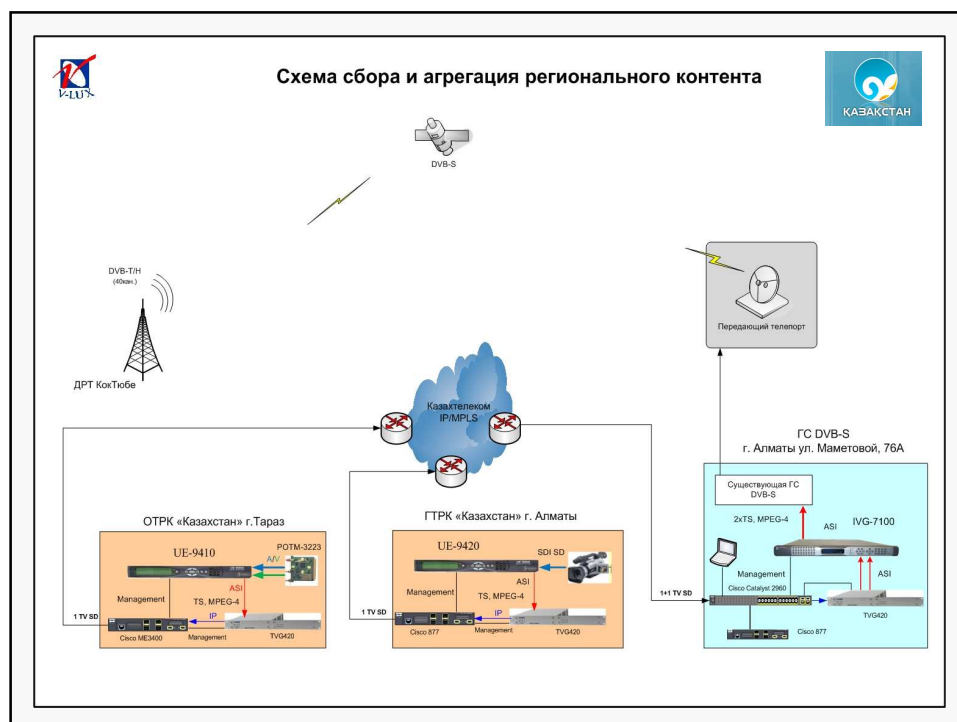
V-LUX

Схема сбора и агрегация регионального контента

КАЗАҚСТАН

DVB-S

DVB-T/H (40кан.)

ДРТ КокТюбе

Передающий телепорт

Казахтелеком IP/MPLS

ГС DVB-S
г. Алматы ул. Маметовой, 76А

Существующая ГС DVB-S

2xTS, MPEG-4

ASI

IVG-7100

Management

ASI

Cisco Catalyst 2960

TVG420

Cisco 877

1+1 TV SD

ОТРК «Казахстан» г.Тараз

UE-9410

POTM-3223

A/V

ASI

Management

TS, MPEG-4

IP

1 TV SD

Cisco ME3400

Management

TVG420

ГТРК «Казахстан» г. Алматы

UE-9420

SDI SD

ASI

Management

TS, MPEG-4

IP

1 TV SD

Cisco 877

Management

TVG420